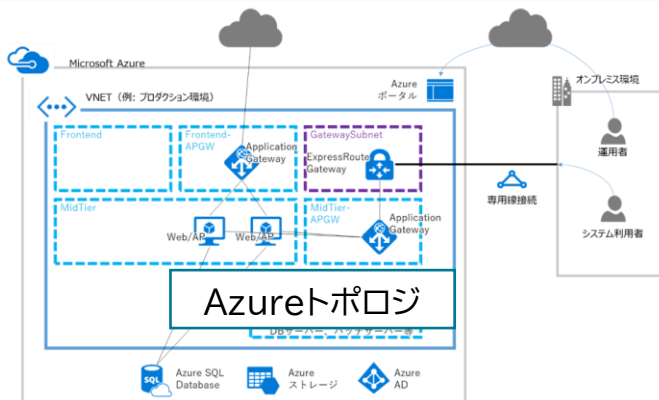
Microsoft Azure

Azure
ポータル

オンプレミス環境

VNET（例：プロダクション環境）

Frontend

Frontend-APGW

Application Gateway

GatewaySubnet

ExpressRoute Gateway

運用者

専用線接続

MidTier

MidTier-APGW

Application Gateway

Web/AP

Web/AP

システム利用者

Azureトポロジ

DBサーバー、バッチサーバー等

Azure SQL Database

Azure ストレージ

Azure AD